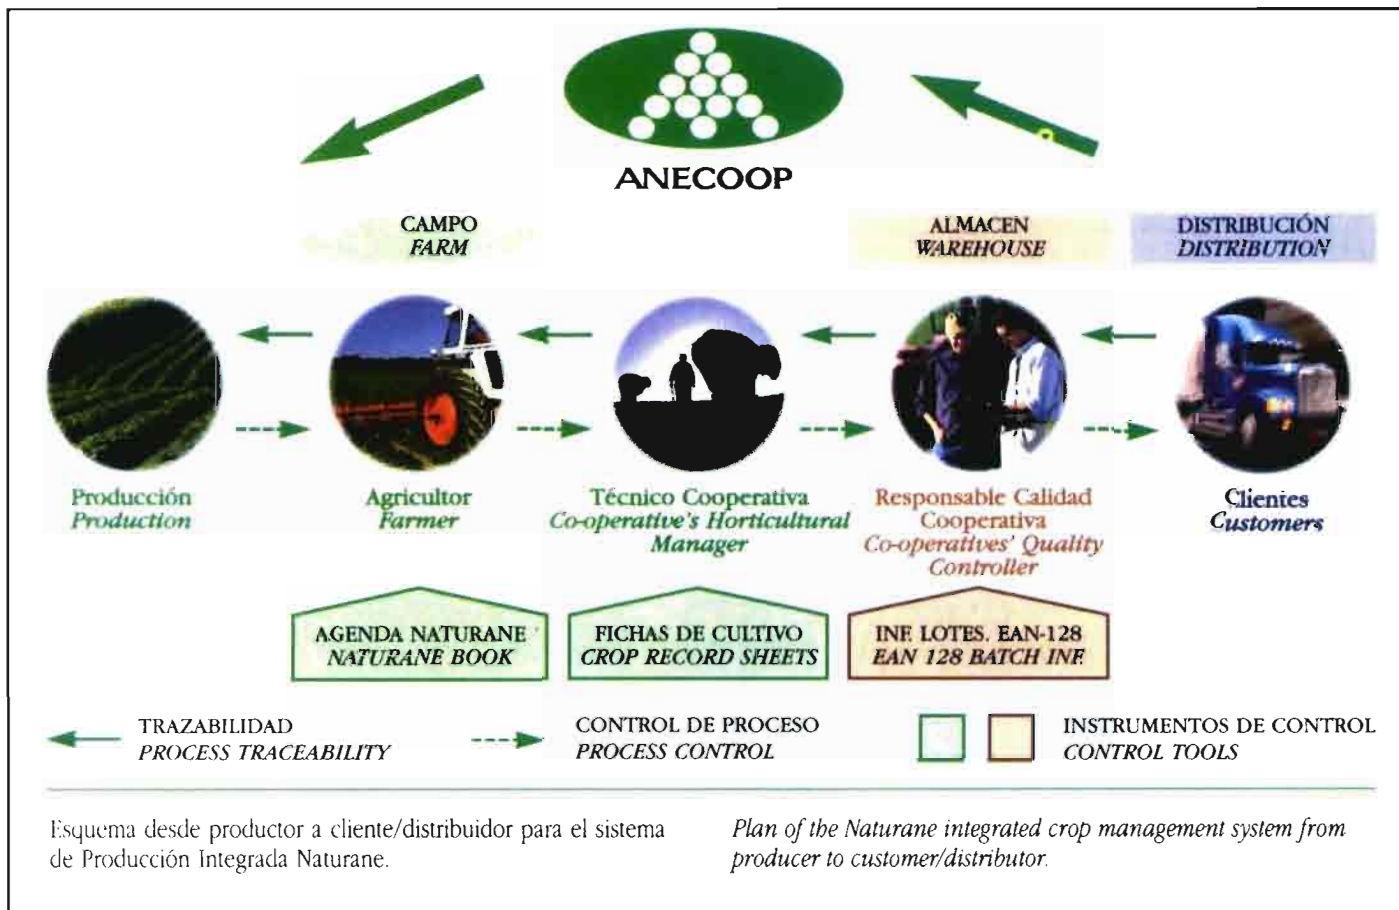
ANECOOP

CAMPO
FARM

ALMACEN
WAREHOUSE

DISTRIBUCIÓN
DISTRIBUTION

Producción
Production

Agricultor
Farmer

Técnico Cooperativa
Co-operative's Horticultural Manager

Responsable Calidad Cooperativa
Co-operatives' Quality Controller

Clientes
Customers

AGENDA NATURANE
NATURANE BOOK

FICHAS DE CULTIVO
CROP RECORD SHEETS

INF. LOTES. EAN-128
EAN 128 BATCH INF.

TRAZABILIDAD
PROCESS TRACEABILITY

CONTROL DE PROCESO
PROCESS CONTROL

INSTRUMENTOS DE CONTROL
CONTROL TOOLS

Esquema desde productor a cliente/distribuidor para el sistema de Producción Integrada Naturane.

Plan of the Naturane integrated crop management system from producer to customer/distributor.